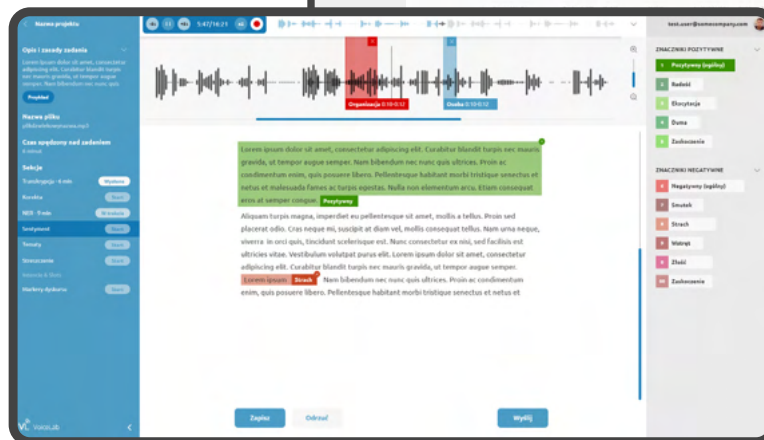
Nazwa projektu

Opis i zasady zadania

Lorem ipsum dolor sit amet, consectetur adipiscing elit. Curabitur blandit turpis nec mauris gravida, ut tempor augue semper. Nam bibendum nec nunc quis ultrices.

Przeglądaj

Nazwa pliku

plik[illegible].mp3

Czas spędzony nad zadaniem

6 minut

Sekcja

Transkrypcja - 6 min

Wysłane

Korekta

Start

NER - 9 min

W trakcie

Sentyment

Start

Tematy

Start

Streszczenie

Start

Historia & Sam

Markery dyskursu

Start

VoiceLab

5:47/16:21

Organizacja 0:10-0:12

Osoba 0:10-0:12

test.user@somecompany.com

ZNACZNIKI POZYTYWNE

Pozytywny (ogólny)

Radość

Ekscytacja

Duma

Zaskoczenie

ZNACZNIKI NEGATYWNE

Negatywny (ogólny)

Smutek

Strach

Wstręt

Złość

Zaskoczenie

Lorem ipsum dolor sit amet, consectetur adipiscing elit. Curabitur blandit turpis nec mauris gravida, ut tempor augue semper. Nam bibendum nec nunc quis ultrices. Proin ac condimentum enim, quis posuere libero. Pellentesque habitant morbi tristique senectus et netus et malesuada fames ac turpis egestas. Nulla non elementum arcu. Etiam consequat eros at semper congue. Pozytywny

Aliquam turpis magna, imperdiet eu pellentesque sit amet, mollis a tellus. Proin sed placerat odio. Cras neque mi, suscipit at diam vel, mollis consequat tellus. Nam urna neque, viverra in orci quis, tincidunt scelerisque est. Nunc consectetur ex nisi, sed facilisis est ultricies vitae. Vestibulum volutpat purus elit. Lorem ipsum dolor sit amet, consectetur adipiscing elit. Curabitur blandit turpis nec mauris gravida, ut tempor augue semper. Lorem ipsum Strach Nam bibendum nec nunc quis ultrices. Proin ac condimentum enim, quis posuere libero. Pellentesque habitant morbi tristique senectus et netus et

Zapisz

Odrzuć

Wyślij